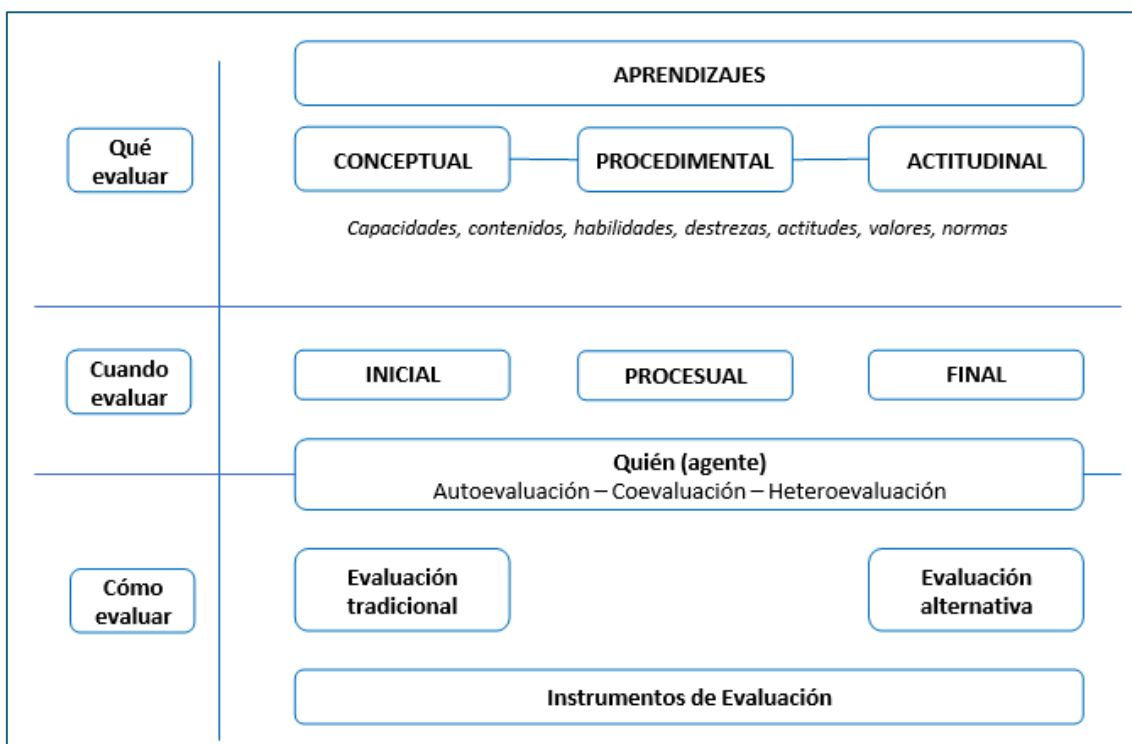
Qué evaluar

APRENDIZAJES

CONCEPTUAL

PROCEDIMENTAL

ACTITUDINAL

*Capacidades, contenidos, habilidades, destrezas, actitudes, valores, normas*

Cuando evaluar

INICIAL

PROCESUAL

FINAL

Quién (agente)
Autoevaluación – Coevaluación – Heteroevaluación

Cómo evaluar

Evaluación tradicional

Evaluación alternativa

Instrumentos de Evaluación